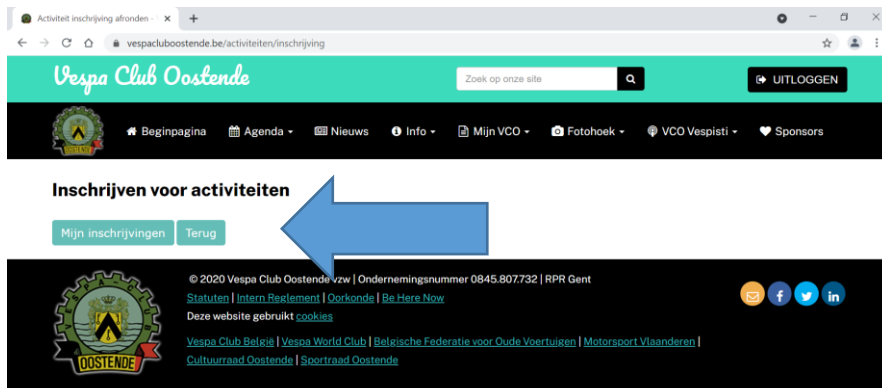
Activiteit inschrijving afronden ×
+

vespacluboostende.be/activiteiten/inschrijving

Vespa Club Oostende

Zoek op onze site

UITLOGGEN

OOSTENDE

Beginpagina
Agenda
Nieuws
Info
Mijn VCO
Fotohoek
VCO Vespisti
Sponsors

Inschrijven voor activiteiten

Mijn inschrijvingen
Terug

OOSTENDE

© 2020 Vespa Club Oostende vzw | Ondernemingsnummer 0845.807.732 | RPR Gent

Statuten | Intern Reglement | Oorkonde | Be Here Now

Deze website gebruikt cookies

Vespa Club België | Vespa World Club | Belgische Federatie voor Oude Voertuigen | Motorsport Vlaanderen | Cultuurraad Oostende | Sportraad Oostende